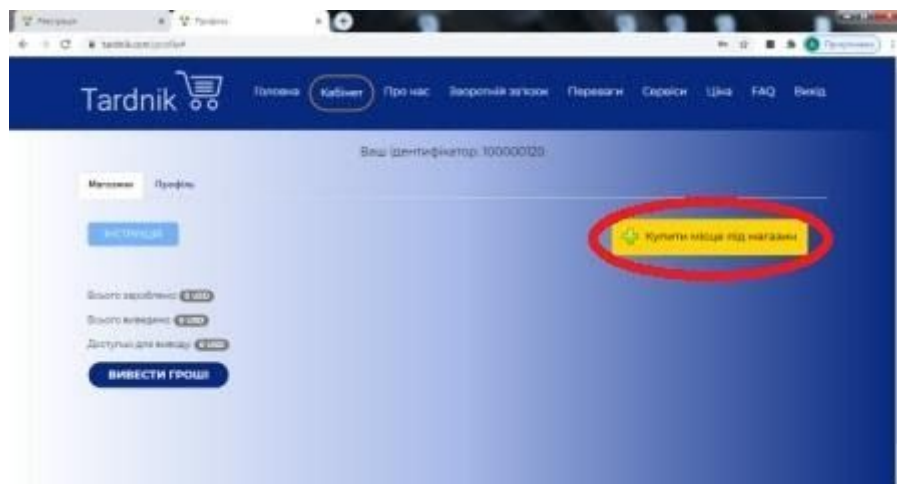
Реєстрація | Профіль

tardnik.com/profile

Tardnik

Головна Кабінет Про нас Зворотній зв'язок Переваги Сервіси Ціна FAQ Вихід

Ваш ідентифікатор: 100000120

Магазини Профіль

ІНСТРУКЦІЇ

Купити місце під магазин

Всього зароблено: 0 USD

Всього виведено: 0 USD

Доступно для виводу: 0 USD

ВИВЕСТИ ГРОШІ